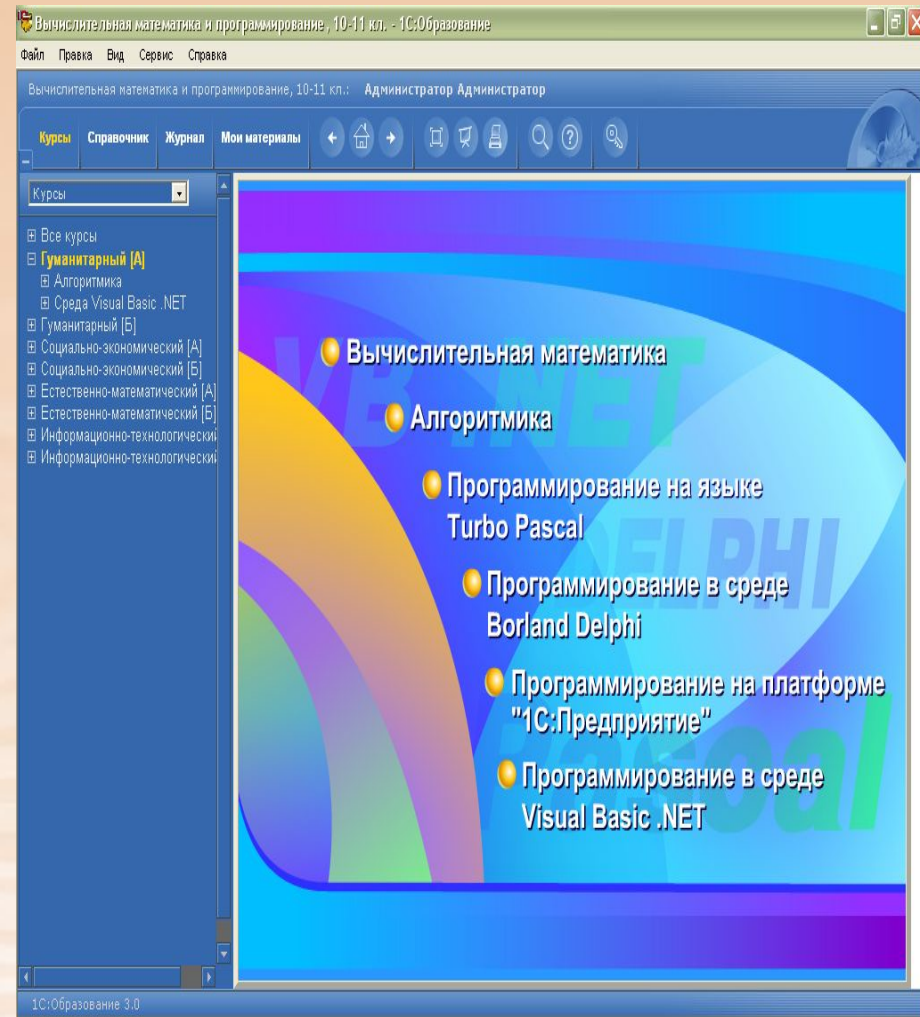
Вычислительная математика и программирование , 10-11 кл. - 1С:Образование

Файл Правка Вид Сервис Справка

Вычислительная математика и программирование, 10-11 кл.: Администратор Администратор

Курсы Справочник Журнал Мои материалы

Курсы

⊞ Все курсы
⊟ Гуманитарный [А]
⊞ Алгоритмика
⊞ Среда Visual Basic .NET
⊞ Гуманитарный [Б]
⊞ Социально-экономический [А]
⊞ Социально-экономический [Б]
⊞ Естественно-математический [А]
⊞ Естественно-математический [Б]
⊞ Информационно-технологический
⊞ Информационно-технологический

VB.NET

DELPHI

Pascal

Вычислительная математика

Алгоритмика

Программирование на языке Turbo Pascal

Программирование в среде Borland Delphi

Программирование на платформе "1С:Предприятие"

Программирование в среде Visual Basic .NET

1С:Образование 3.0